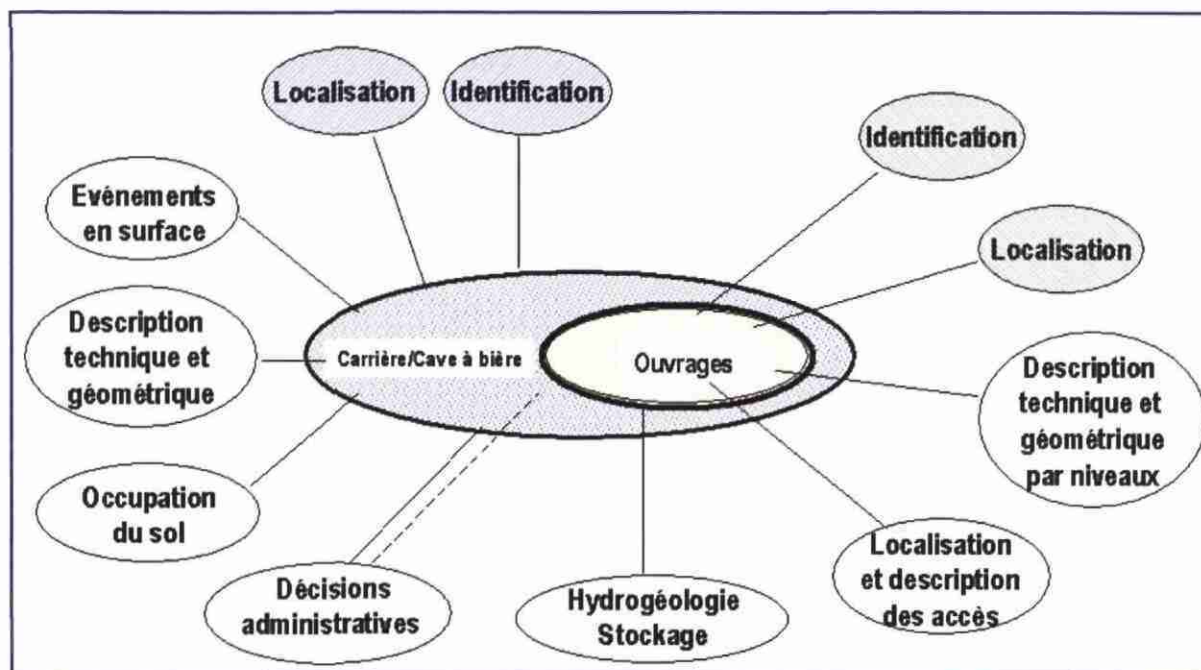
Localisation

Identification

Identification

Evénements en surface

Localisation

Description technique et géométrique

Carrière/Cave à bière

Ouvrages

Description technique et géométrique par niveaux

Occupation du sol

Localisation et description des accès

Décisions administratives

Hydrogéologie Stockage